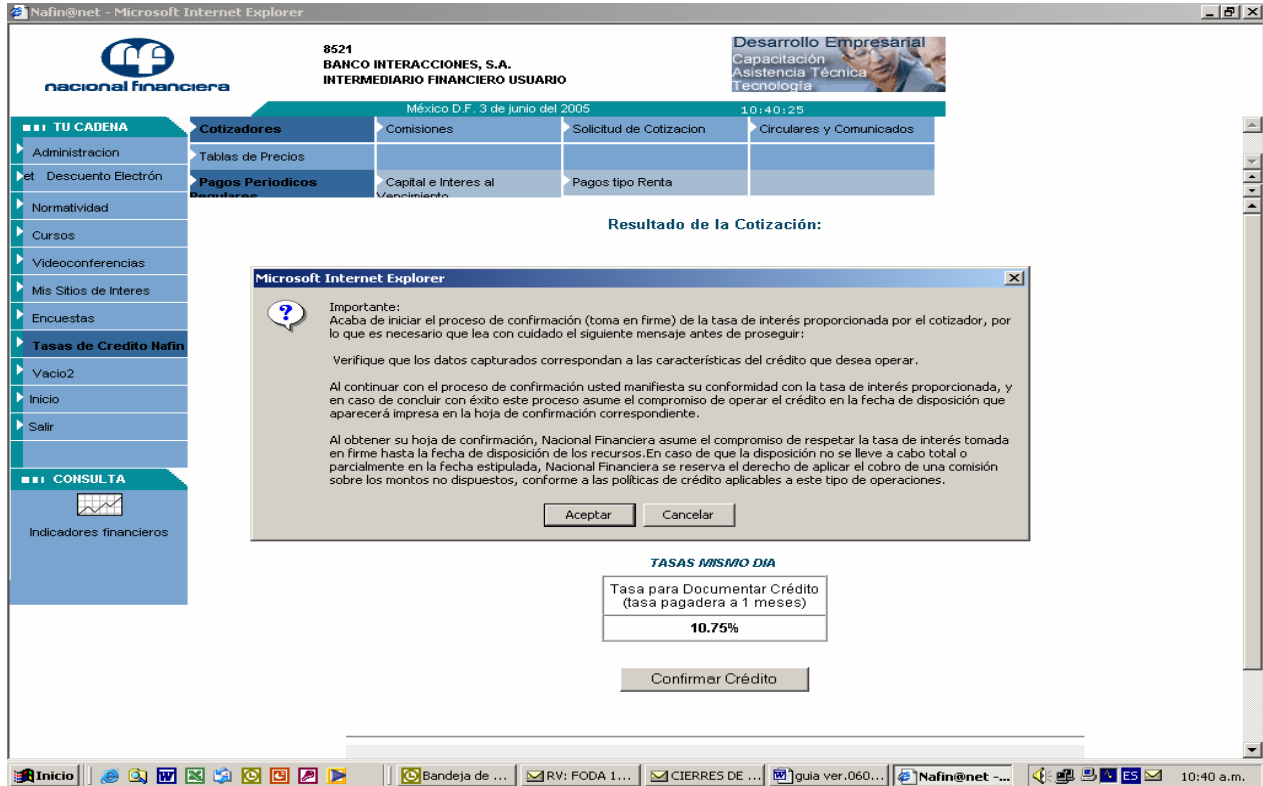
Nafin@net - Microsoft Internet Explorer

nacional financiera

8521
BANCO INTERACCIONES, S.A.
INTERMEDIARIO FINANCIERO USUARIO

Desarrollo Empresarial
Capacitación
Asistencia Técnica
Tecnología

México D.F. 3 de junio del 2005 10:40:25

TU CADENA
Administracion
et Descuento Electrón
Normatividad
Cursos
Videoconferencias
Mis Sitios de Interes
Encuestas
Tasas de Credito Nafin
Vacio2
Inicio
Salir

CONSULTA
Indicadores financieros

| Cotizadores | Comisiones | Solicitud de Cotizacion | Circulares y Comunicados |
|---|---|---|---|
| Tablas de Precios | | | |
| Pagos Periodicos Regulares | Capital e Interes al Vencimiento | Pagos tipo Renta | |

Resultado de la Cotización:

Microsoft Internet Explorer

Importante:
Acaba de iniciar el proceso de confirmación (toma en firme) de la tasa de interés proporcionada por el cotizador, por lo que es necesario que lea con cuidado el siguiente mensaje antes de proseguir:

Verifique que los datos capturados correspondan a las características del crédito que desea operar.

Al continuar con el proceso de confirmación usted manifiesta su conformidad con la tasa de interés proporcionada, y en caso de concluir con éxito este proceso asume el compromiso de operar el crédito en la fecha de disposición que aparecerá impresa en la hoja de confirmación correspondiente.

Al obtener su hoja de confirmación, Nacional Financiera asume el compromiso de respetar la tasa de interés tomada en firme hasta la fecha de disposición de los recursos.En caso de que la disposición no se lleve a cabo total o parcialmente en la fecha estipulada, Nacional Financiera se reserva el derecho de aplicar el cobro de una comisión sobre los montos no dispuestos, conforme a las políticas de crédito aplicables a este tipo de operaciones.

Aceptar Cancelar

TASAS MISMO DIA

| Tasa para Documentar Crédito (tasa pagadera a 1 meses) |
|---|
| 10.75% |

Confirmar Crédito

Inicio | Bandeja de ... | RV: FODA 1... | CIERRES DE ... | guia ver.060... | Nafin@net -... | ES | 10:40 a.m.